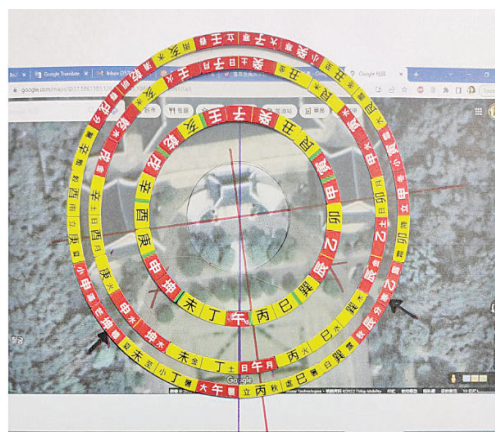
Google Translate
Inbox
Google 地圖
google.com/maps
子
癸
壬
亥
乾
戌
辛
酉
庚
申
坤
未
丁
午
丙
巳
巽
辰
乙
卯
甲
寅
艮
丑
大寒
小寒
冬至
大雪
小雪
立冬
霜降
寒露
秋分
白露
處暑
立秋
大暑
小暑
夏至
芒種
小滿
立夏
穀雨
清明
春分
驚蟄
雨水
立春
Google